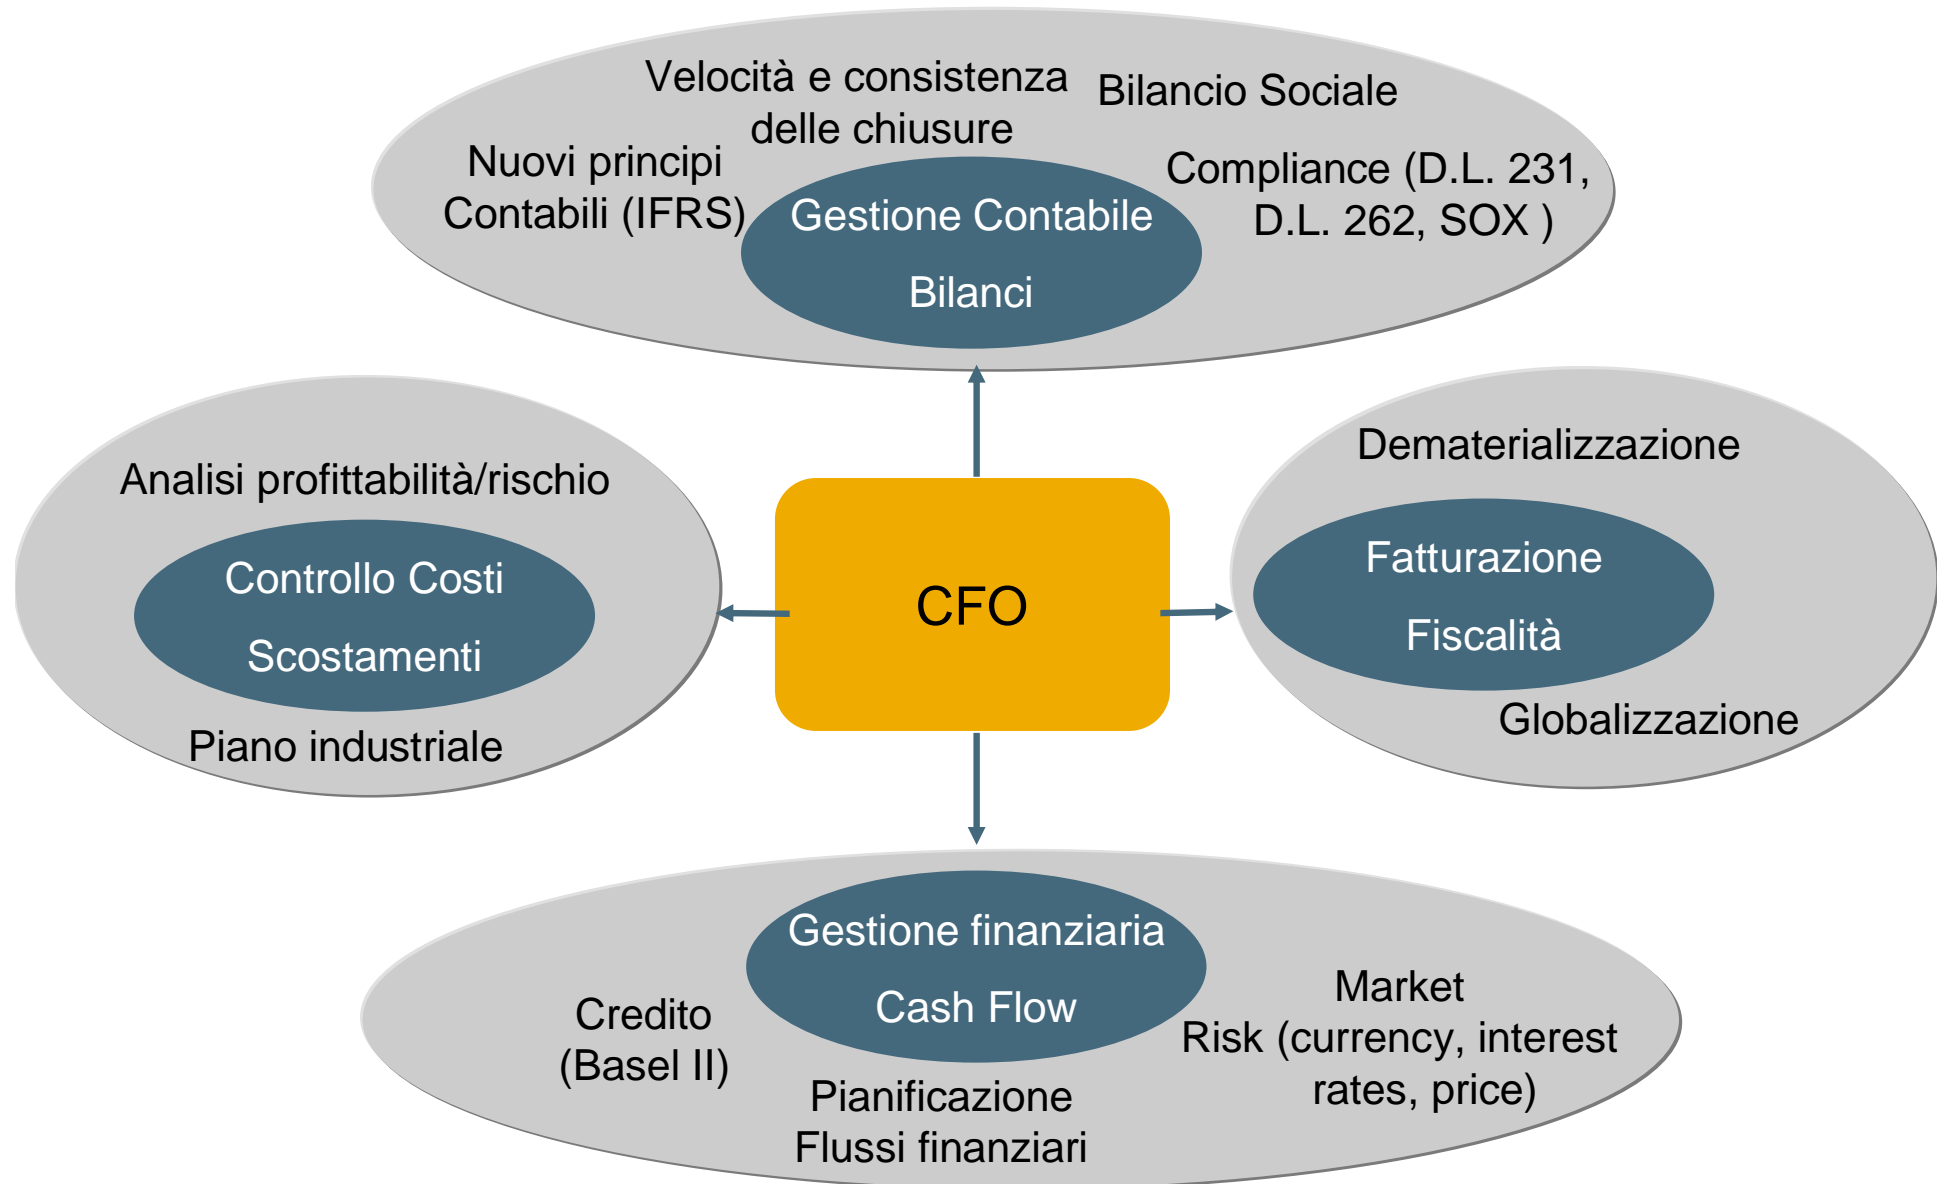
Velocità e consistenza delle chiusure

Bilancio Sociale

Nuovi principi Contabili (IFRS)

Gestione Contabile

Bilanci

Compliance (D.L. 231, D.L. 262, SOX )

Analisi profittabilità/rischio

Controllo Costi

Scostamenti

Piano industriale

CFO

Dematerializzazione

Fatturazione

Fiscalità

Globalizzazione

Gestione finanziaria

Cash Flow

Credito (Basel II)

Market Risk (currency, interest rates, price)

Pianificazione Flussi finanziari